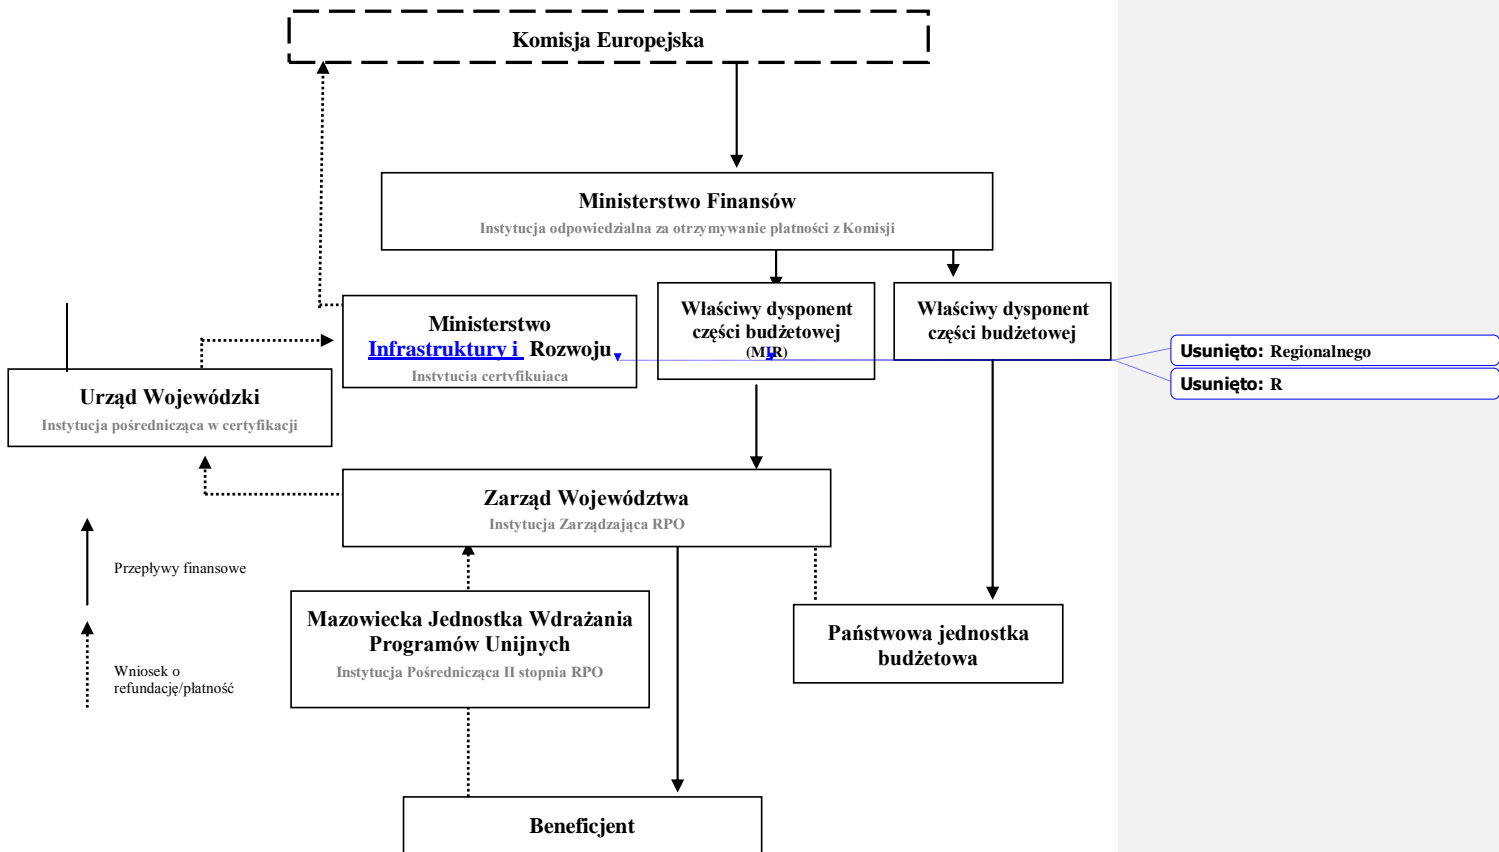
Komisja Europejska

Ministerstwo Finansów
Instytucja odpowiedzialna za otrzymywanie płatności z Komisji

Ministerstwo Infrastruktury i Rozwoju
Instytucja certyfikująca

Właściwy dysponent części budżetowej (MIR)

Właściwy dysponent części budżetowej

Usunięto: Regionalnego

Usunięto: R

Urząd Wojewódzki
Instytucja pośrednicząca w certyfikacji

Zarząd Województwa
Instytucja Zarządzająca RPO

Przepływy finansowe

Mazowiecka Jednostka Wdrażania Programów Unijnych
Instytucja Pośrednicząca II stopnia RPO

Państwowa jednostka budżetowa

Wniosek o refundację/płatność

Beneficjent